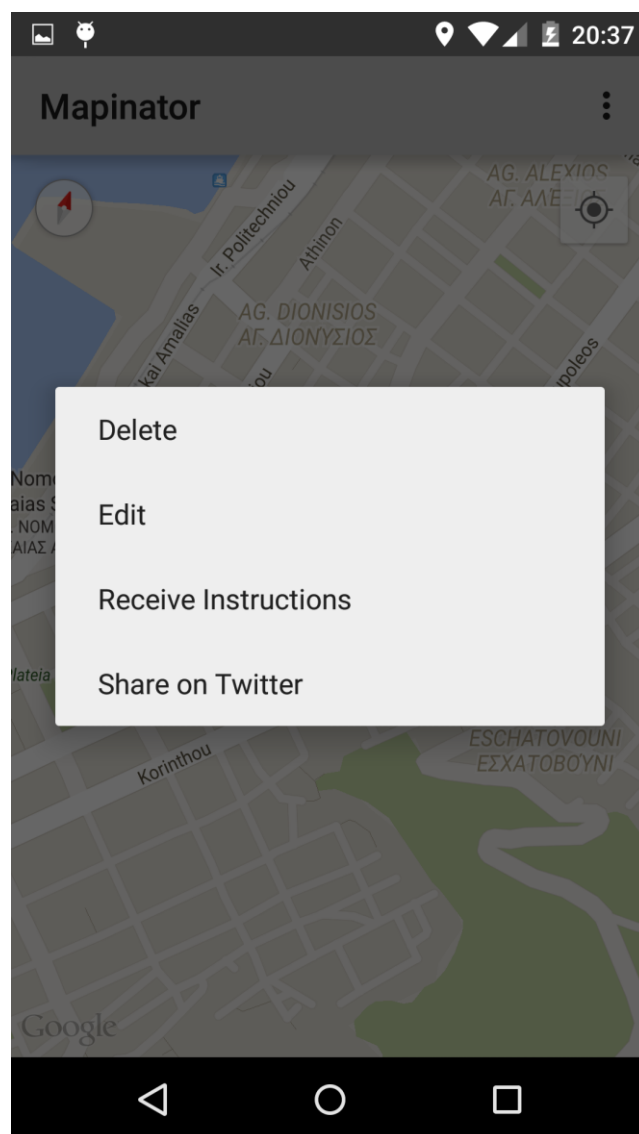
20:37

Mapinator

AG. ALEXIOS
ΑΓ. ΑΛΕ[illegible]

Ir. Politechniou

Athinon

AG. DIONISIOS
ΑΓ. ΔΙΟΝΥΣΙΟΣ

kai Amallas

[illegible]poleos

Delete

Edit

Receive Instructions

Share on Twitter

Nom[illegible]
aias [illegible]
NOM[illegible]
ΑΙΑΣ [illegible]

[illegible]lateia

ESCHATOVOUNI
ΕΣΧΑΤΟΒΟΥΝΙ

Korinthou

Google